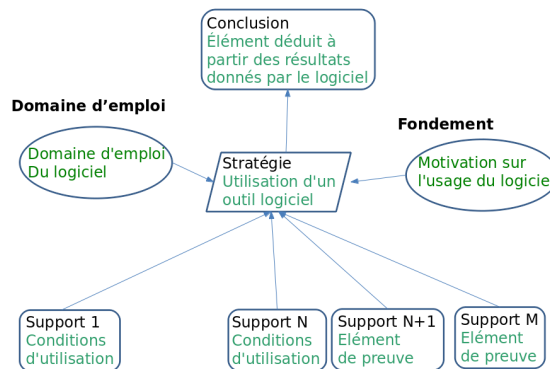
Conclusion
Élément déduit à partir des résultats donnés par le logiciel

Domaine d’emploi

Fondement

Domaine d'emploi Du logiciel

Stratégie
Utilisation d'un outil logiciel

Motivation sur l'usage du logicie

Support 1
Conditions d'utilisation

Support N
Conditions d'utilisation

Support N+1
Elément de preuve

Support M
Elément de preuve